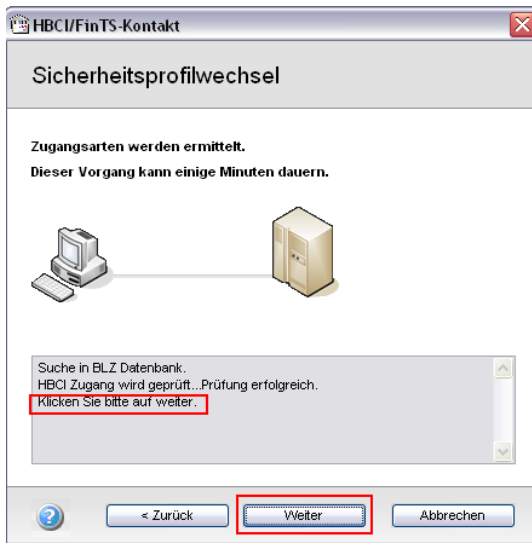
HBCI/FinTS-Kontakt

Sicherheitsprofilwechsel

Zugangsarten werden ermittelt.

Dieser Vorgang kann einige Minuten dauern.

Suche in BLZ Datenbank.
HBCI Zugang wird geprüft...Prüfung erfolgreich.
Klicken Sie bitte auf weiter.

< Zurück
Weiter
Abbrechen